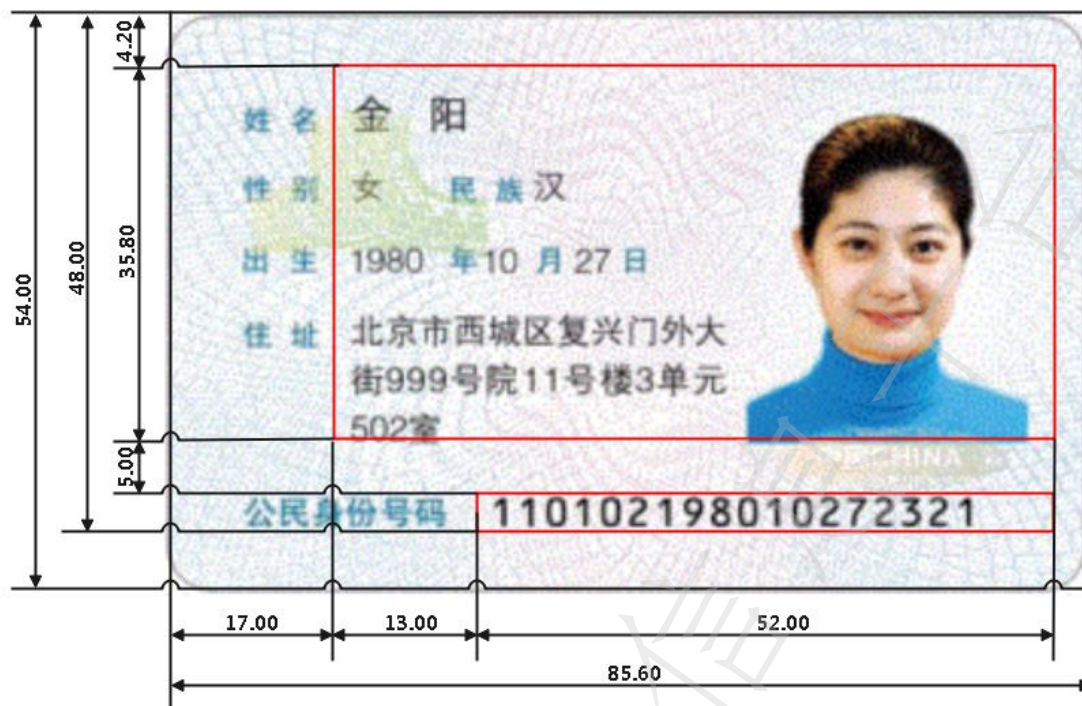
4.20

35.80

48.00

54.00

5.00

姓名 金 阳

性别 女 民族 汉

出生 1980 年 10 月 27 日

住址 北京市西城区复兴门外大街999号院11号楼3单元502室

公民身份号码 110102198010272321

17.00

13.00

52.00

85.60